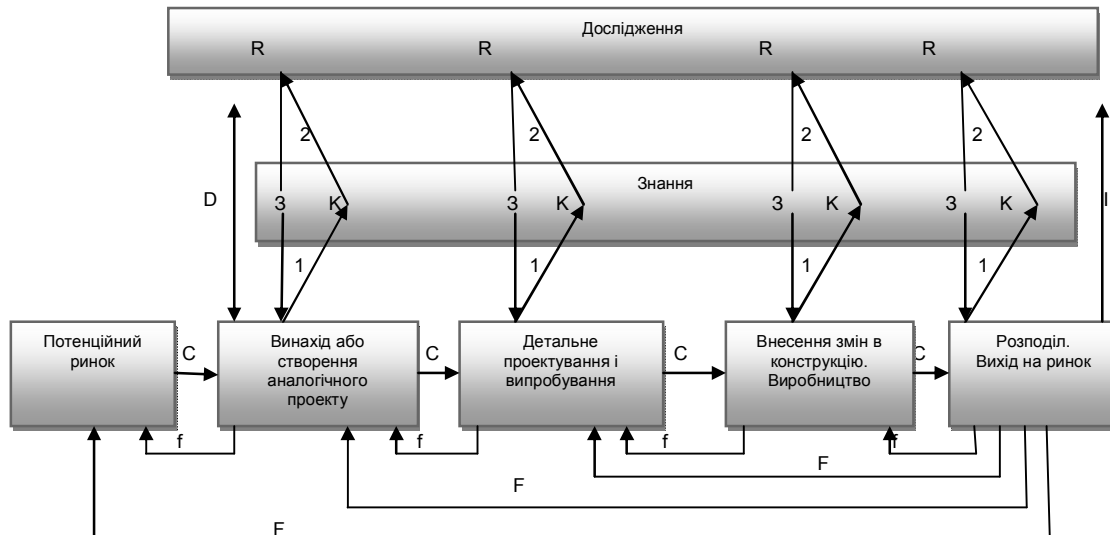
Дослідження
R R R R

2 2 2 2

Знання
D 3 K 3 K 3 K 3 K I

1 1 1 1

Потенційний ринок
C
Винахід або створення аналогічного проекту
C
Детальне проектування і випробування
C
Внесення змін в конструкцію. Виробництво
C
Розподіл. Вихід на ринок

f f f f

F
F
F